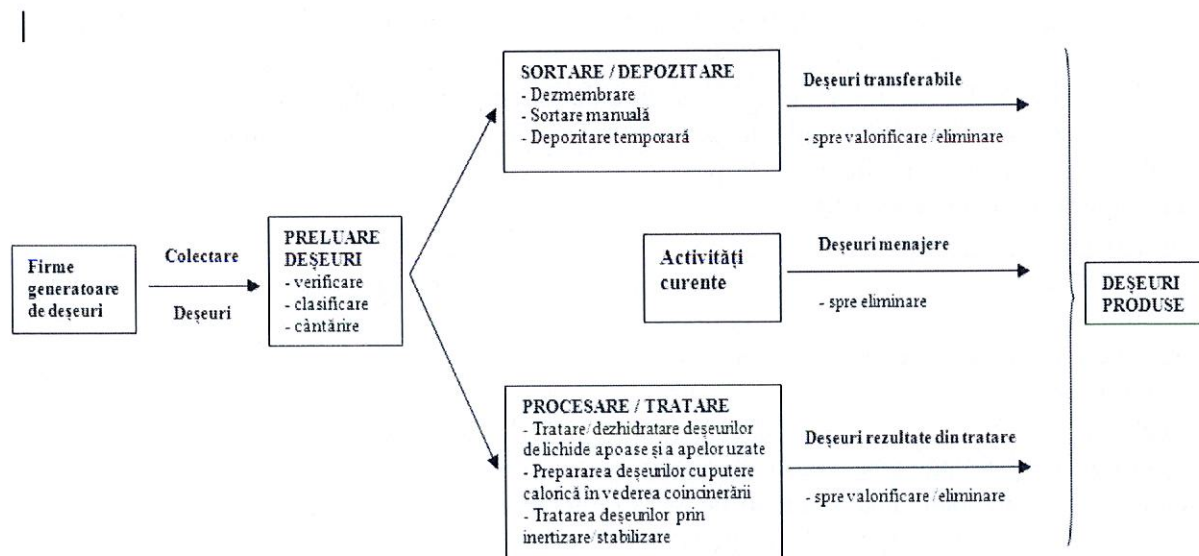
Firme generatoare de deşeuri

Colectare

Deşeuri

PRELUARE DEŞEURI
- verificare
- clasificare
- cântărire

SORTARE / DEPOZITARE
- Dezmembrare
- Sortare manuală
- Depozitare temporară

Deşeuri transferabile

- spre valorificare / eliminare

Activităţi curente

Deşeuri menajere

- spre eliminare

PROCESARE / TRATARE
- Tratare/dezhidratare deşeurilor de lichide apoase şi a apelor uzate
- Prepararea deşeurilor cu putere calorică în vederea coincinerării
- Tratarea deşeurilor prin inertizare/stabilizare

Deşeuri rezultate din tratare

- spre valorificare / eliminare

DEŞEURI PRODUSE